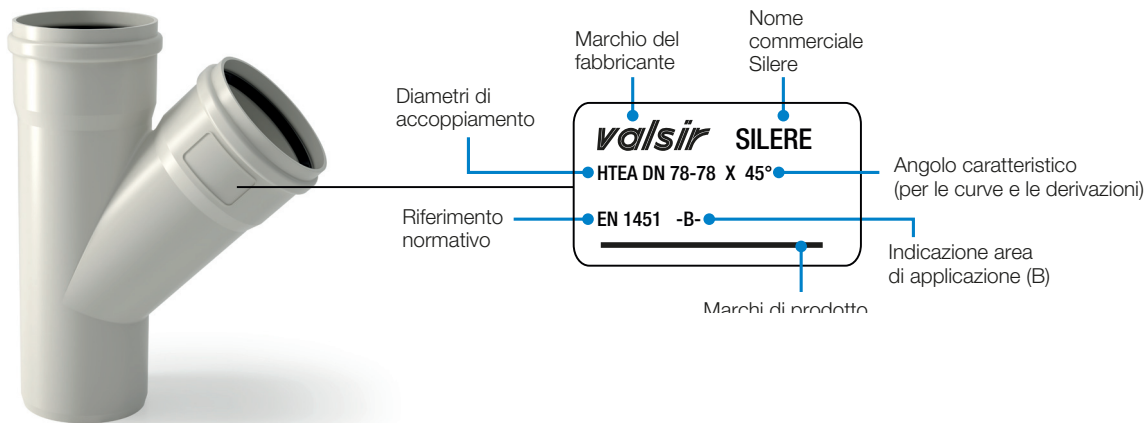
Nome commerciale Silere

Marchio del fabbricante

Diametri di accoppiamento

valsir SILERE

HTEA DN 78-78 X 45°

Angolo caratteristico (per le curve e le derivazioni)

Riferimento normativo

EN 1451 -B-

Indicazione area di applicazione (B)

Marchi di prodotto